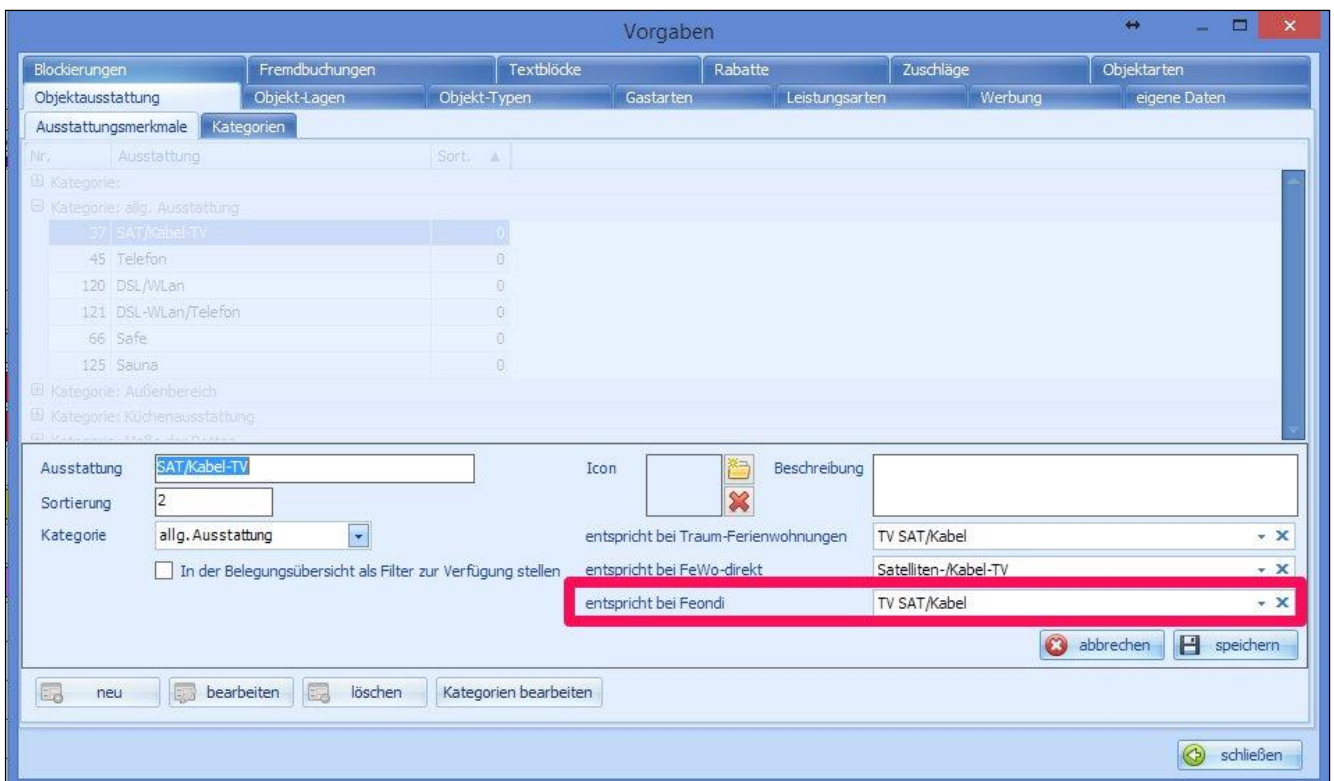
Vorgaben

Blockierungen | Fremdbuchungen | Textblöcke | Rabatte | Zuschläge | Objektarten
Objektausstattung | Objekt-Lagen | Objekt-Typen | Gastarten | Leistungsarten | Werbung | eigene Daten

Ausstattungsmerkmale | Kategorien

| Nr. | Ausstattung | Sort. |
|---|---|---|
| Kategorie: | | |
| Kategorie: allg. Ausstattung | | |
| 37 | SAT/Kabel-TV | 0 |
| 45 | Telefon | 0 |
| 120 | DSL/WLan | 0 |
| 121 | DSL-WLan/Telefon | 0 |
| 66 | Safe | 0 |
| 125 | Sauna | 0 |
| Kategorie: Außenbereich | | |
| Kategorie: Küchenausstattung | | |
| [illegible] | | |

Ausstattung SAT/Kabel-TV
Sortierung 2
Kategorie allg. Ausstattung
In der Belegungsübersicht als Filter zur Verfügung stellen

Icon
Beschreibung

entspricht bei Traum-Ferienwohnungen TV SAT/Kabel
entspricht bei FeWo-direkt Satelliten-/Kabel-TV
entspricht bei Feondi TV SAT/Kabel

abbrechen
speichern

neu
bearbeiten
löschen
Kategorien bearbeiten

schließen